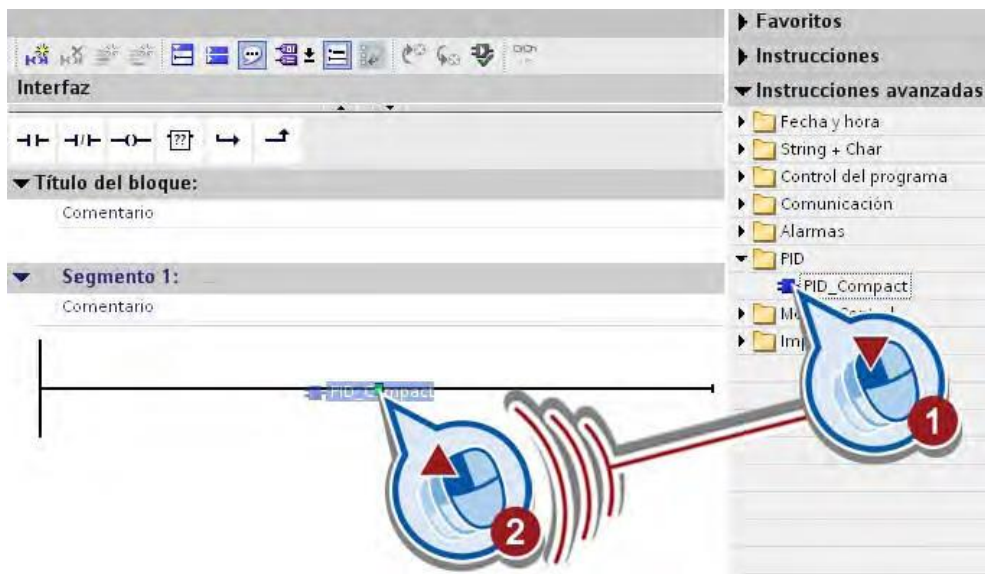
Interfaz

▼Título del bloque:

Comentario

▼ Segmento 1:

Comentario

PID_C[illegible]mpact

▶ Favoritos

▶ Instrucciones

▼ Instrucciones avanzadas

Fecha y hora

String + Char

Control del programa

Comunicación

Alarmas

PID

PID_Compact

Mo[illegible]

Imp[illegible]

1

2